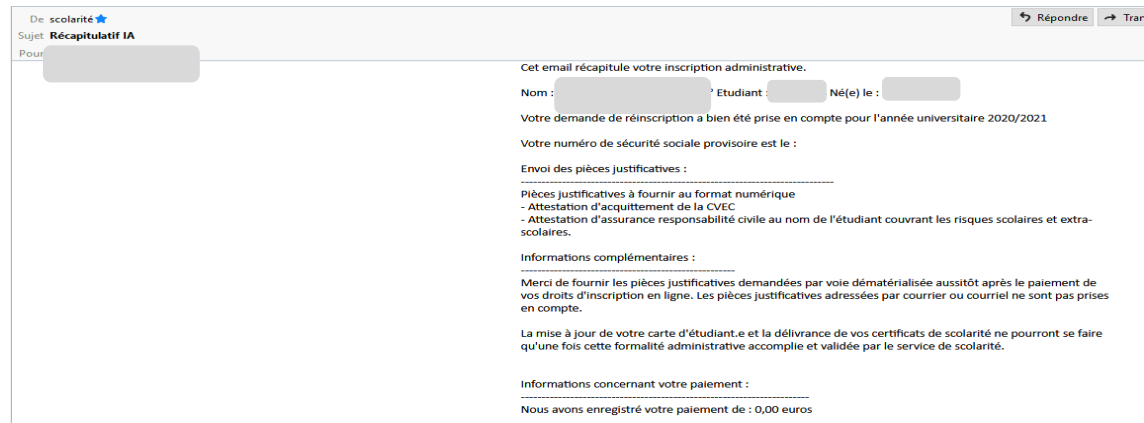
De scolarité
Sujet Récapitulatif IA
Pour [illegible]

Répondre
Tran

Cet email récapitule votre inscription administrative.

Nom : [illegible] ° Etudiant : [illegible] Né(e) le : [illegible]

Votre demande de réinscription a bien été prise en compte pour l'année universitaire 2020/2021

Votre numéro de sécurité sociale provisoire est le :

Envoi des pièces justificatives :
--------------------------------------------------------------------
Pièces justificatives à fournir au format numérique
- Attestation d'acquittement de la CVEC
- Attestation d'assurance responsabilité civile au nom de l'étudiant couvrant les risques scolaires et extra-scolaires.

Informations complémentaires :
--------------------------------------------------
Merci de fournir les pièces justificatives demandées par voie dématérialisée aussitôt après le paiement de vos droits d'inscription en ligne. Les pièces justificatives adressées par courrier ou courriel ne sont pas prises en compte.

La mise à jour de votre carte d'étudiant.e et la délivrance de vos certificats de scolarité ne pourront se faire qu'une fois cette formalité administrative accomplie et validée par le service de scolarité.

Informations concernant votre paiement :
--------------------------------------------------------------------
Nous avons enregistré votre paiement de : 0,00 euros